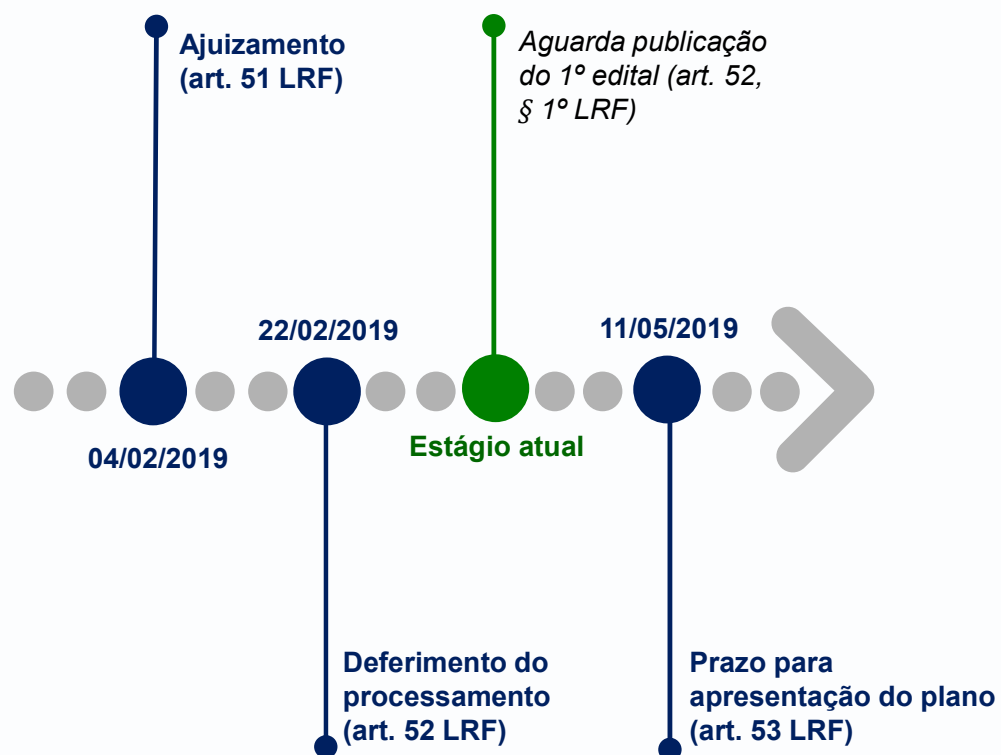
Ajuizamento (art. 51 LRF)

Aguarda publicação do 1º edital (art. 52, § 1º LRF)

22/02/2019

11/05/2019

04/02/2019

Estágio atual

Deferimento do processamento (art. 52 LRF)

Prazo para apresentação do plano (art. 53 LRF)